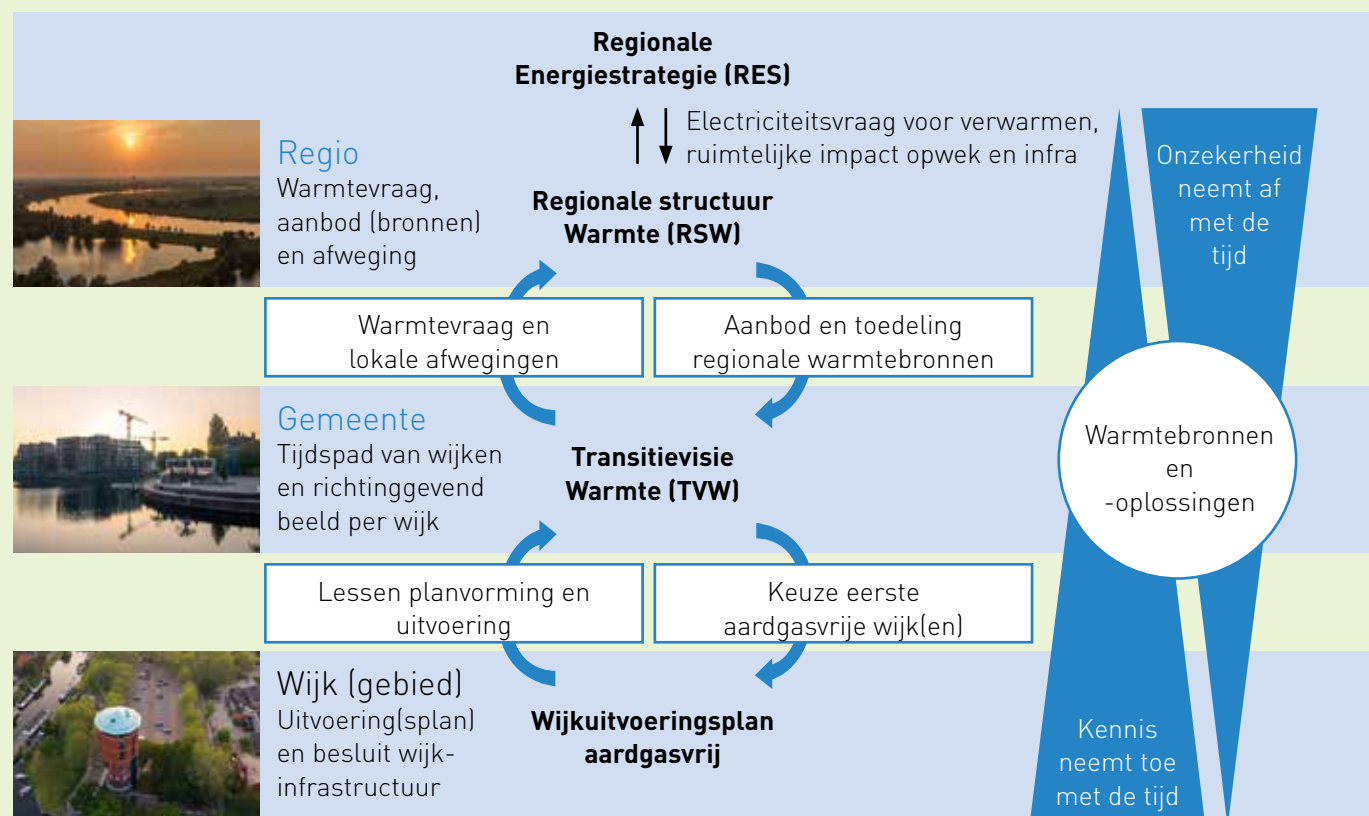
Regionale Energiestrategie (RES)

Electriciteitsvraag voor verwarmen, ruimtelijke impact opwek en infra

Regio
Warmtevraag, aanbod (bronnen) en afweging

Regionale structuur Warmte (RSW)

Onzekerheid neemt af met de tijd

Warmtevraag en lokale afwegingen

Aanbod en toedeling regionale warmtebronnen

Gemeente
Tijdspad van wijken en richtinggevend beeld per wijk

Transitievisie Warmte (TVW)

Warmtebronnen en -oplossingen

Lessen planvorming en uitvoering

Keuze eerste aardgasvrije wijk(en)

Wijk (gebied)
Uitvoering(splan) en besluit wijkinfrastructuur

Wijkuitvoeringsplan aardgasvrij

Kennis neemt toe met de tijd